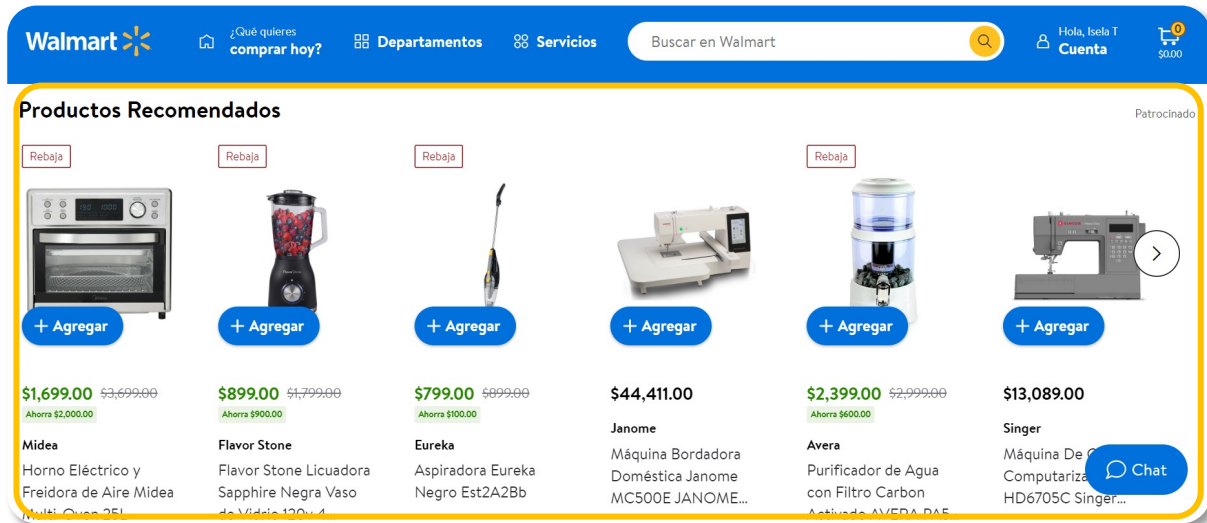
Walmart

¿Qué quieres comprar hoy?

Departamentos

Servicios

Buscar en Walmart

Hola, Isela T
Cuenta

0
$0.00

Productos Recomendados

Patrocinado

Rebaja

+ Agregar

$1,699.00 $3,699.00
Ahorra $2,000.00

Midea

Horno Eléctrico y Freidora de Aire Midea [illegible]

Rebaja

+ Agregar

$899.00 $1,799.00
Ahorra $900.00

Flavor Stone

Flavor Stone Licuadora Sapphire Negra Vaso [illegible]

Rebaja

+ Agregar

$799.00 $899.00
Ahorra $100.00

Eureka

Aspiradora Eureka Negro Est2A2Bb

+ Agregar

$44,411.00

Janome

Máquina Bordadora Doméstica Janome MC500E JANOME...

Rebaja

+ Agregar

$2,399.00 $2,999.00
Ahorra $600.00

Avera

Purificador de Agua con Filtro Carbon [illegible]

+ Agregar

$13,089.00

Singer

Máquina De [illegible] Computariz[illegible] HD6705C Singer...

Chat